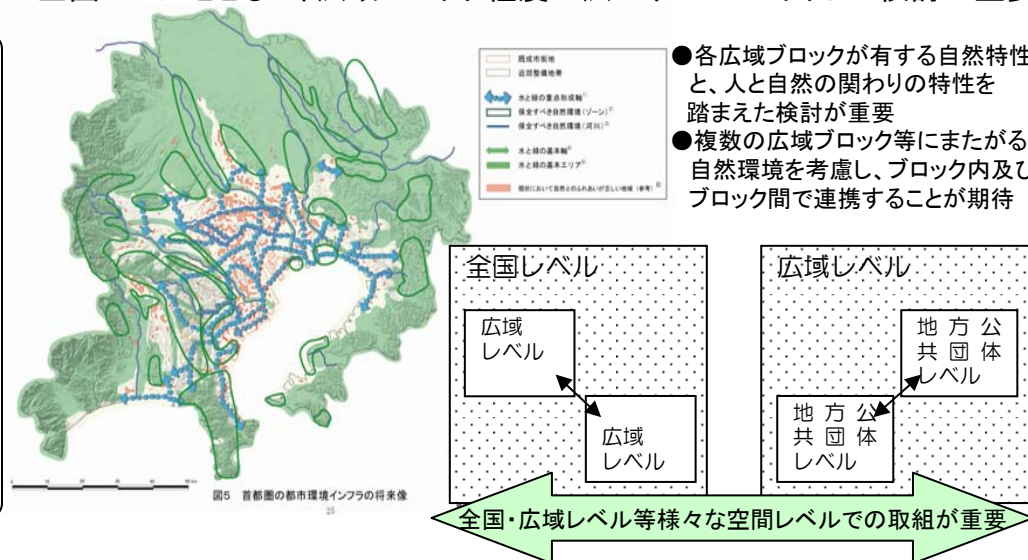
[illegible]

既成市街地
近郊整備地帯
水と緑の重点形成軸
保全すべき自然環境（ゾーン）
保全すべき自然環境（河川）
水と緑の基本軸
水と緑の基本エリア
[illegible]

図5　首都圏の都市環境インフラの将来像

25

●各広域ブロックが有する自然特性と、人と自然の関わりの特性を踏まえた検討が重要
●複数の広域ブロック等にまたがる自然環境を考慮し、ブロック内及びブロック間で連携することが期待

全国レベル

広域レベル

広域レベル

広域レベル

地方公共団体レベル

地方公共団体レベル

全国・広域レベル等様々な空間レベルでの取組が重要